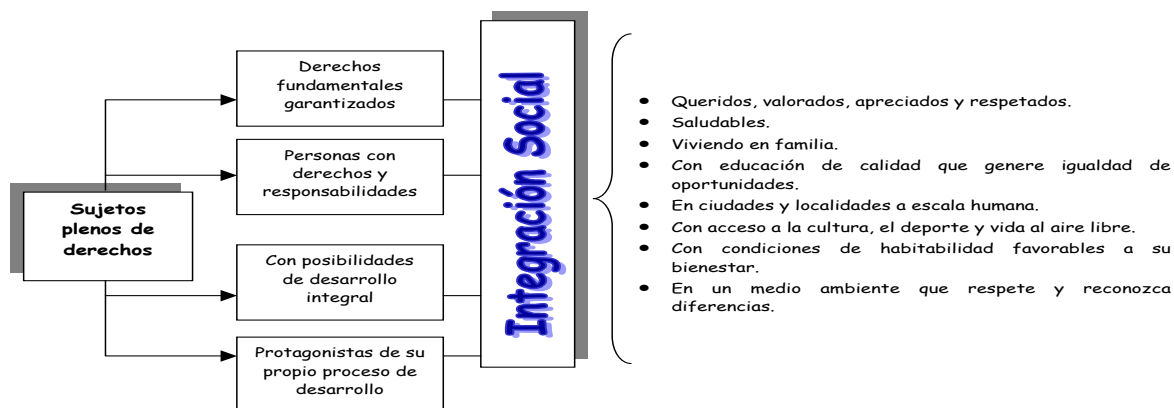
Sujetos plenos de derechos

Derechos fundamentales garantizados

Personas con derechos y responsabilidades

Con posibilidades de desarrollo integral

Protagonistas de su propio proceso de desarrollo

Integración Social

- Queridos, valorados, apreciados y respetados.
- Saludables.
- Viviendo en familia.
- Con educación de calidad que genere igualdad de oportunidades.
- En ciudades y localidades a escala humana.
- Con acceso a la cultura, el deporte y vida al aire libre.
- Con condiciones de habitabilidad favorables a su bienestar.
- En un medio ambiente que respete y reconozca diferencias.